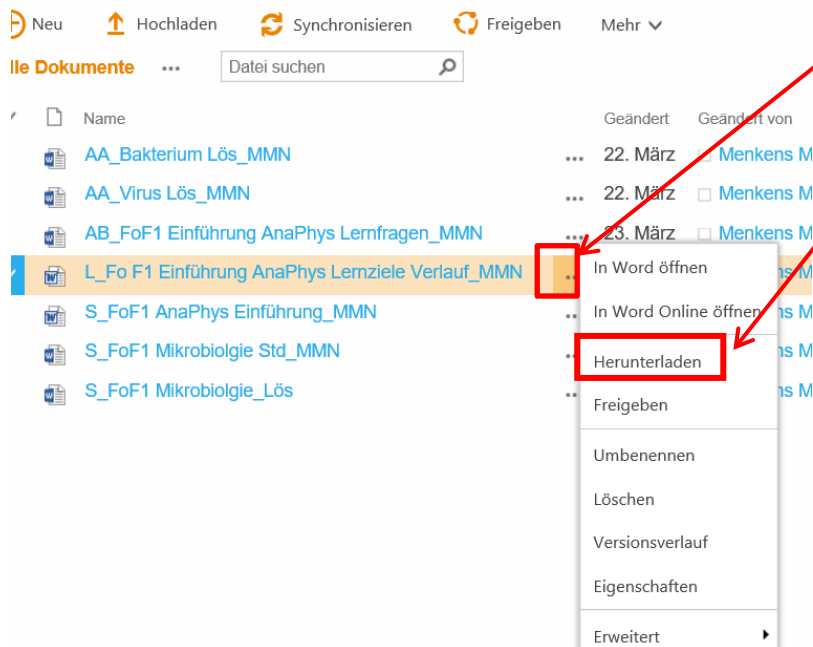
Neu Hochladen Synchronisieren Freigeben Mehr

lle Dokumente ... Datei suchen

Name Geändert Geändert von

AA_Bakterium Lös_MMN ... 22. März Menkens M

AA_Virus Lös_MMN ... 22. März Menkens M

AB_FoF1 Einführung AnaPhys Lernfragen_MMN ... 23. März Menkens M

L_Fo F1 Einführung AnaPhys Lernziele Verlauf_MMN ... ns M

S_FoF1 AnaPhys Einführung_MMN ns M

S_FoF1 Mikrobiolgie Std_MMN ns M

S_FoF1 Mikrobiolgie_Lös ns M

In Word öffnen
In Word Online öffnen
Herunterladen
Freigeben
Umbenennen
Löschen
Versionsverlauf
Eigenschaften
Erweitert